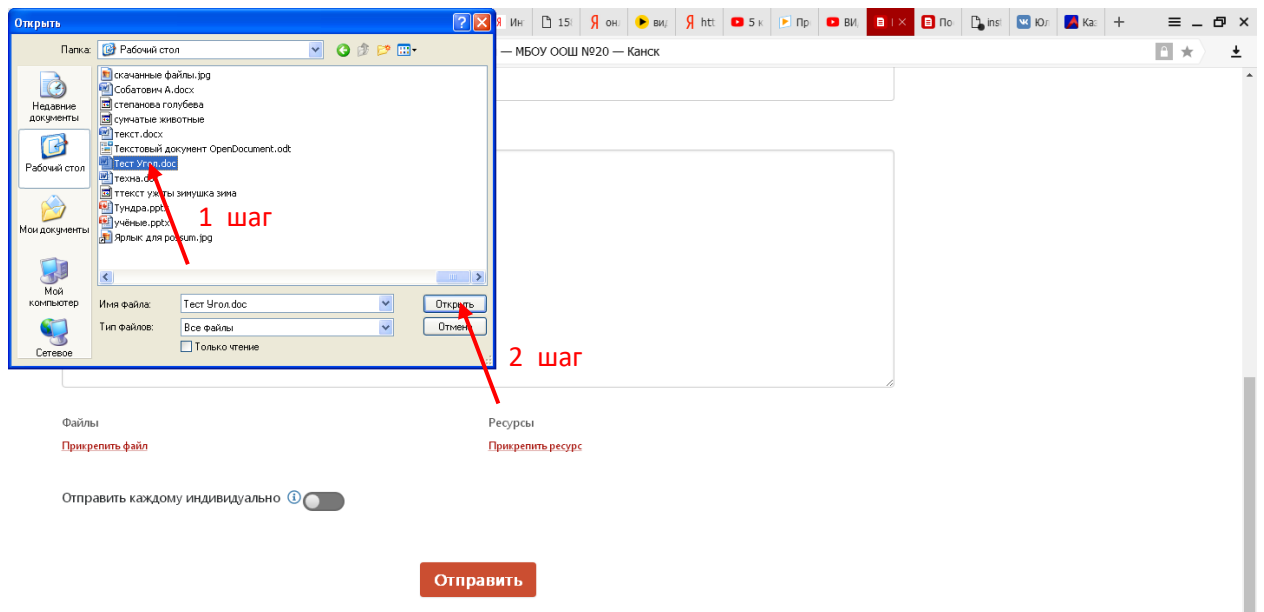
Открыть

Ин | 15 | он | ви | htt | 5 к | Пр | ВИ | По | ins | Юл | Ка

— МБОУ ООШ №20 — Канск

Папка: Рабочий стол

Недавние документы
Рабочий стол
Мои документы
Мой компьютер
Сетевое

скачанные файлы.jpg
Собатович А.docx
степанова голубева
сумчатые животные
текст.docx
Текстовый документ OpenDocument.odt
Тест Угол.doc
техна.do
ттекст ужгы зимушка зима
Тундра.ppt
учёные.pptx
Ярлык для possum.jpg

1 шаг

Имя файла: Тест Угол.doc
Тип файлов: Все файлы
Только чтение
Открыть
Отмена

2 шаг

Файлы
Прикрепить файл

Ресурсы
Прикрепить ресурс

Отправить каждому индивидуально

Отправить